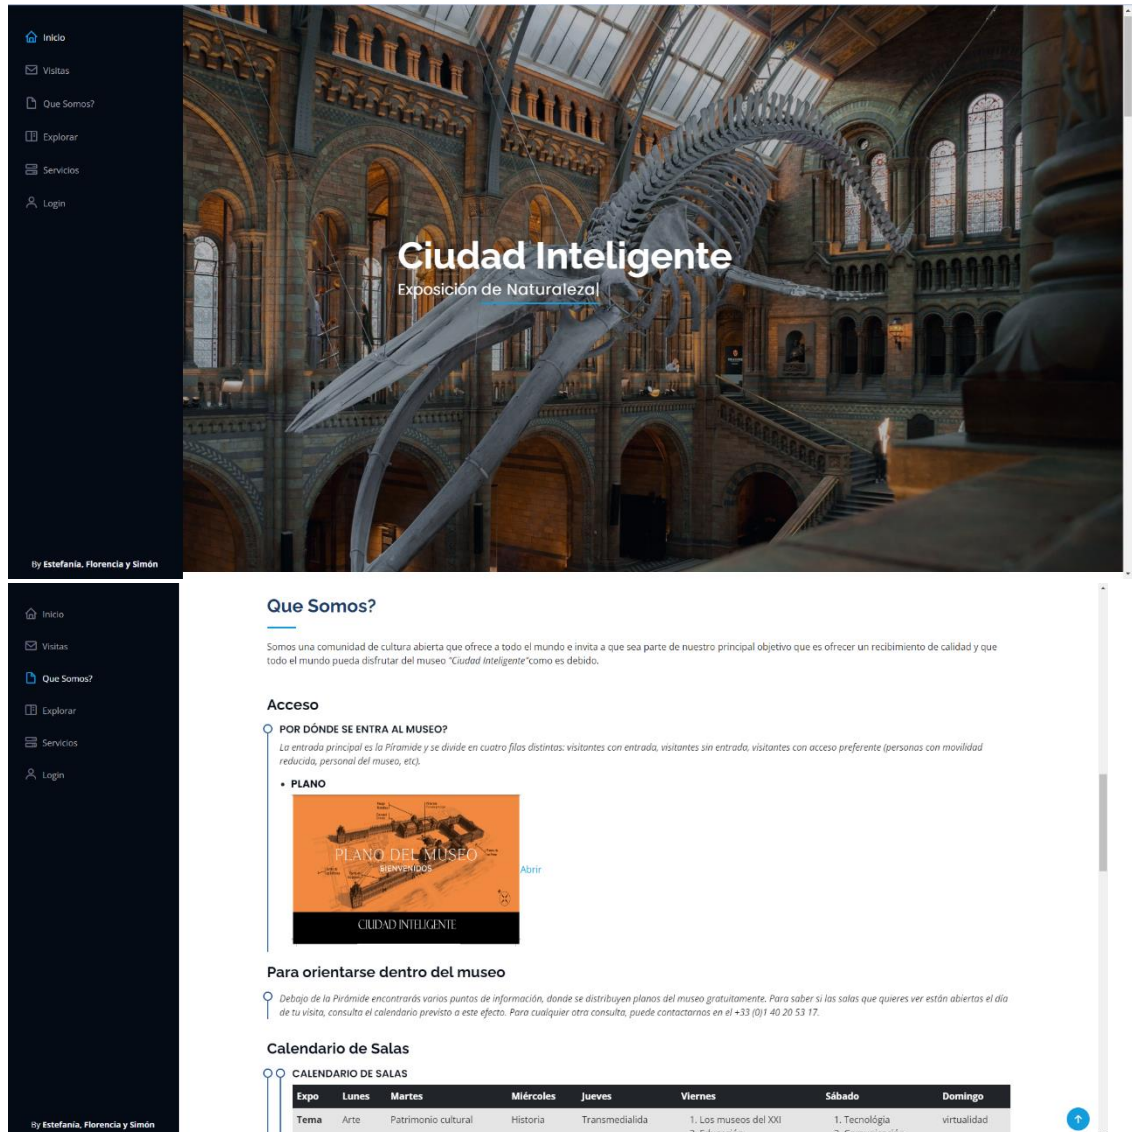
Inicio
Visitas
Que Somos?
Explorar
Servicios
Login

Ciudad Inteligente
Exposición de Naturaleza|

By Estefania, Florencia y Simón

Inicio
Visitas
Que Somos?
Explorar
Servicios
Login

By Estefania, Florencia y Simón

Que Somos?

Somos una comunidad de cultura abierta que ofrece a todo el mundo e invita a que sea parte de nuestro principal objetivo que es ofrecer un recibimiento de calidad y que todo el mundo pueda disfrutar del museo "Ciudad Inteligente"como es debido.

Acceso

POR DÓNDE SE ENTRA AL MUSEO?

La entrada principal es la Pirámide y se divide en cuatro filas distintas: visitantes con entrada, visitantes sin entrada, visitantes con acceso preferente (personas con movilidad reducida, personal del museo, etc).

• PLANO

PLANO DEL MUSEO
BIENVENIDOS
CIUDAD INTELIGENTE

Abrir

Para orientarse dentro del museo

Debajo de la Pirámide encontrarás varios puntos de información, donde se distribuyen planos del museo gratuitamente. Para saber si las salas que quieres ver están abiertas el día de tu visita, consulta el calendario previsto a este efecto. Para cualquier otra consulta, puede contactarnos en el +33 (0)1 40 20 53 17.

Calendario de Salas

CALENDARIO DE SALAS

| Expo | Lunes | Martes | Miércoles | Jueves | Viernes | Sábado | Domingo |
|---|---|---|---|---|---|---|---|
| Tema | Arte | Patrimonio cultural | Historia | Transmedialida | 1. Los museos del XXI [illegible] | 1. Tecnológia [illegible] | virtualidad |